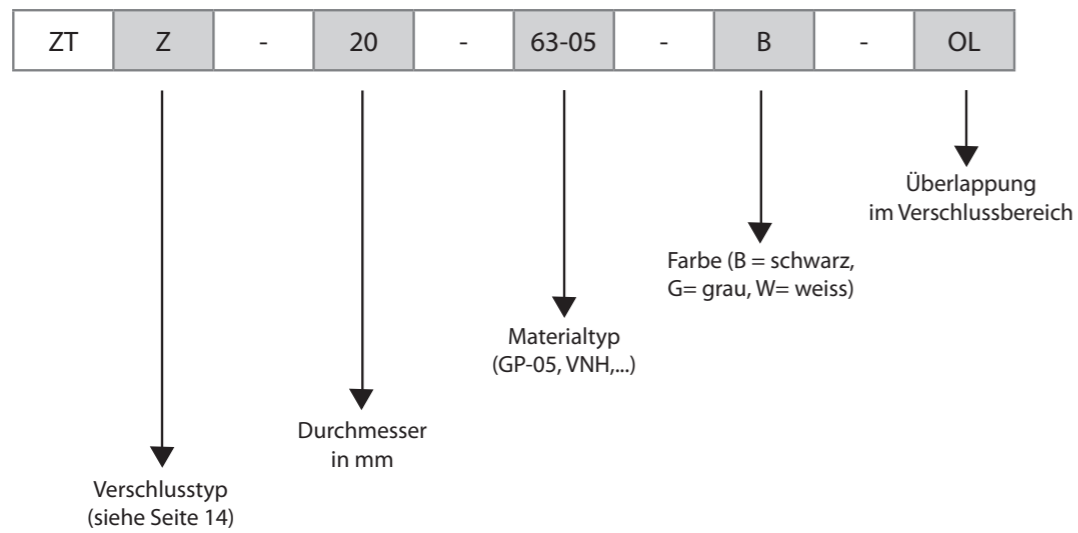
| ZT | Z | - | 20 | - | 63-05 | - | B | - | OL |
|---|---|---|---|---|---|---|---|---|---|

Überlappung im Verschlussbereich

Farbe (B = schwarz, G= grau, W= weiss)

Materialtyp (GP-05, VNH,...)

Durchmesser in mm

Verschlusstyp (siehe Seite 14)